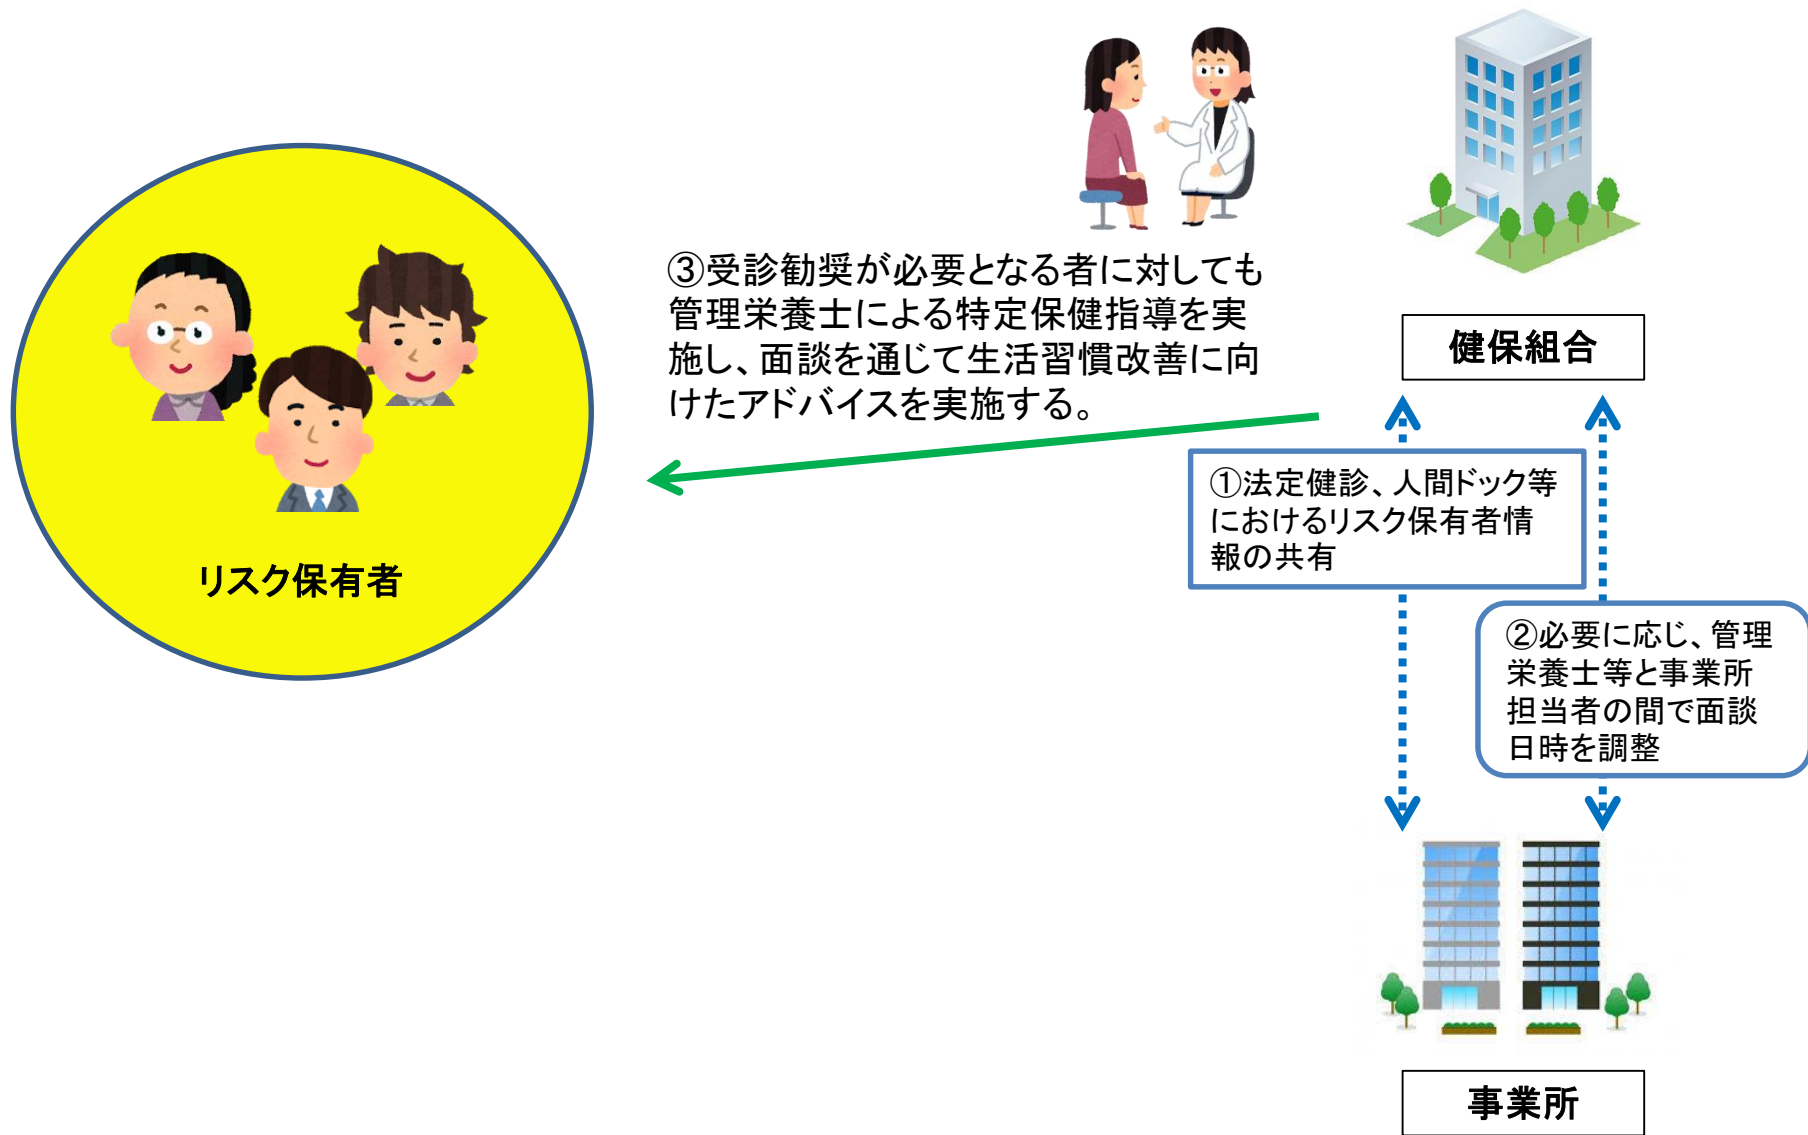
③受診勧奨が必要となる者に対しても管理栄養士による特定保健指導を実施し、面談を通じて生活習慣改善に向けたアドバイスを実施する。

健保組合

リスク保有者

①法定健診、人間ドック等におけるリスク保有者情報の共有

②必要に応じ、管理栄養士等と事業所担当者の間で面談日時を調整

事業所